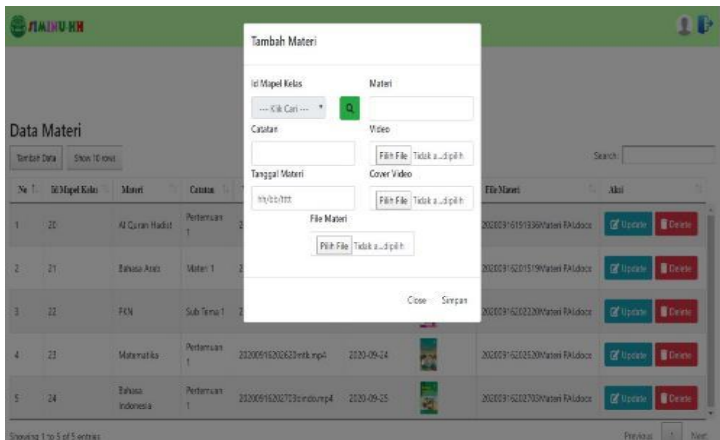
MINU-KH

Data Materi

Tambah Data  Show 10 rows

Search

| No | Id Mapel Kelas | Materi | Catatan | | | | File Materi | Aksi |
|---|---|---|---|---|---|---|---|---|
| 1 | 20 | Al Quran Hadist | Pertemuan 1 | 2 | | | 20200916151936Materi RA.docx | Update Delete |
| 2 | 21 | Bahasa Arab | Materi 1 | 2 | | | 20200916201519Materi RA.docx | Update Delete |
| 3 | 22 | PKN | Sub Tema 1 | 2 | | | 20200916202220Materi RA.docx | Update Delete |
| 4 | 23 | Matematika | Pertemuan 1 | 20200916202623mtk.mp4 | 2020-09-24 | | 20200916202520Materi RA.docx | Update Delete |
| 5 | 24 | Bahasa Indonesia | Pertemuan 1 | 20200916202753indo.mp4 | 2020-09-25 | | 20200916202703Materi RA.docx | Update Delete |

Showing 1 to 5 of 5 entries

Previous 1 Next

Tambah Materi

Id Mapel Kelas
--- Klik Cari ---

Materi

Catatan

Video
Pilih File Tidak a...dipilih

Tanggal Materi
hh/bb/tttt

Cover Video
Pilih File Tidak a...dipilih

File Materi
Pilih File Tidak a...dipilih

Close Simpan